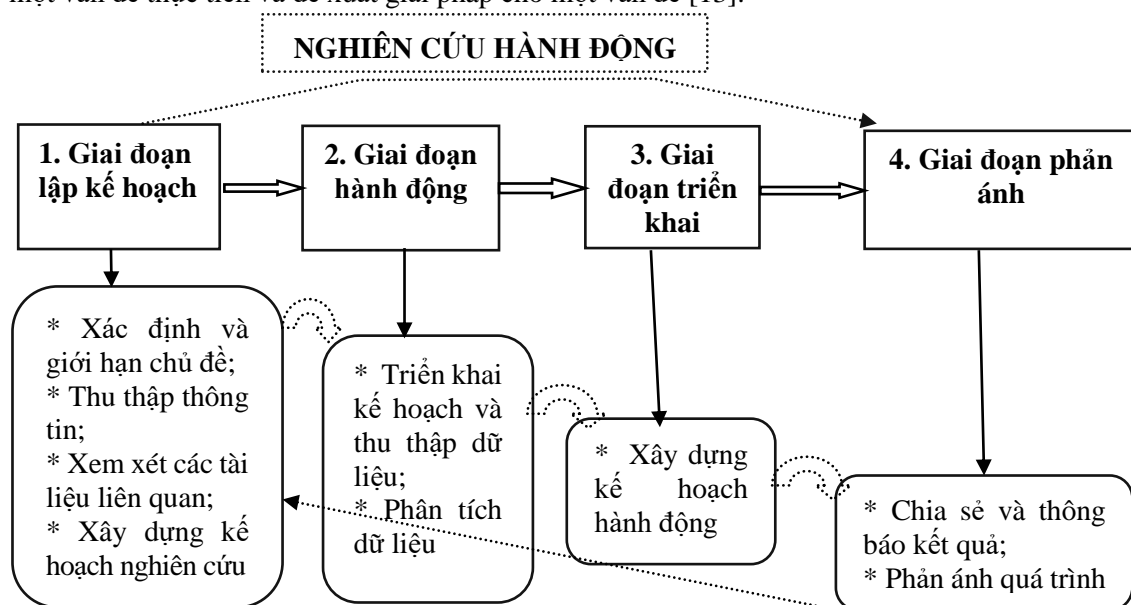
NGHIÊN CỨU HÀNH ĐỘNG

1. Giai đoạn lập kế hoạch

2. Giai đoạn hành động

3. Giai đoạn triển khai

4. Giai đoạn phản ánh

* Xác định và giới hạn chủ đề;
* Thu thập thông tin;
* Xem xét các tài liệu liên quan;
* Xây dựng kế hoạch nghiên cứu

* Triển khai kế hoạch và thu thập dữ liệu;
* Phân tích dữ liệu

* Xây dựng kế hoạch hành động

* Chia sẻ và thông báo kết quả;
* Phản ánh quá trình